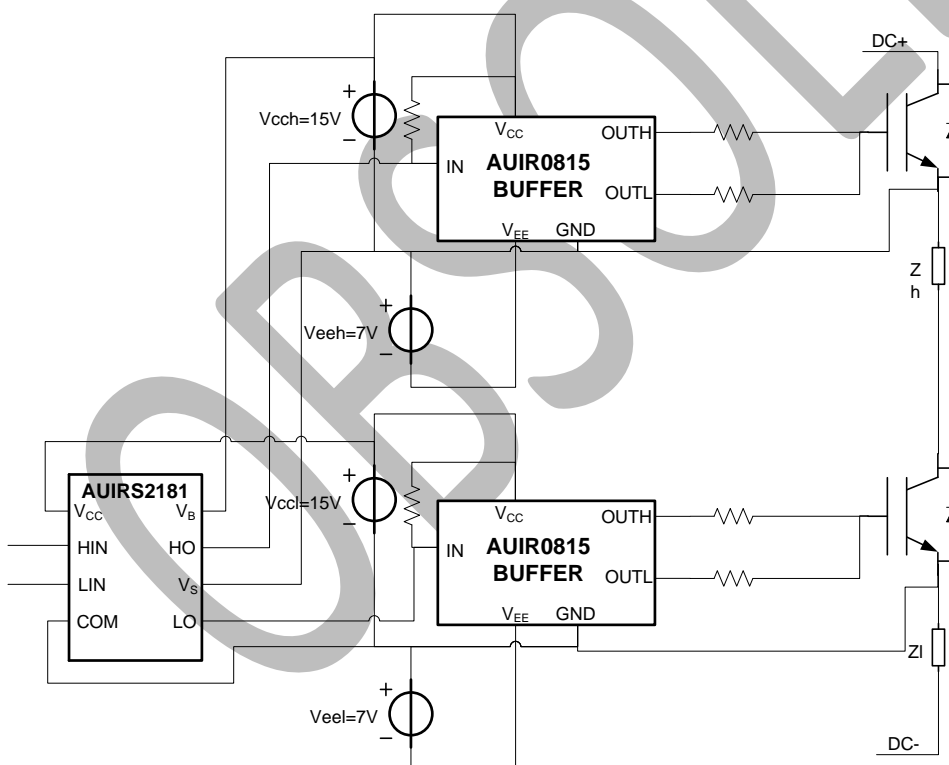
DC+

Vcch=15V

+

−

$V_{CC}$

OUTH

IN

AUIR0815
BUFFER

OUTL

$V_{EE}$

GND

Z
h

Veeh=7V

+

−

AUIRS2181

$V_{CC}$

$V_B$

HIN

HO

LIN

$V_S$

COM

LO

Vccl=15V

+

−

$V_{CC}$

OUTH

IN

AUIR0815
BUFFER

OUTL

$V_{EE}$

GND

Zl

Veel=7V

+

−

DC-